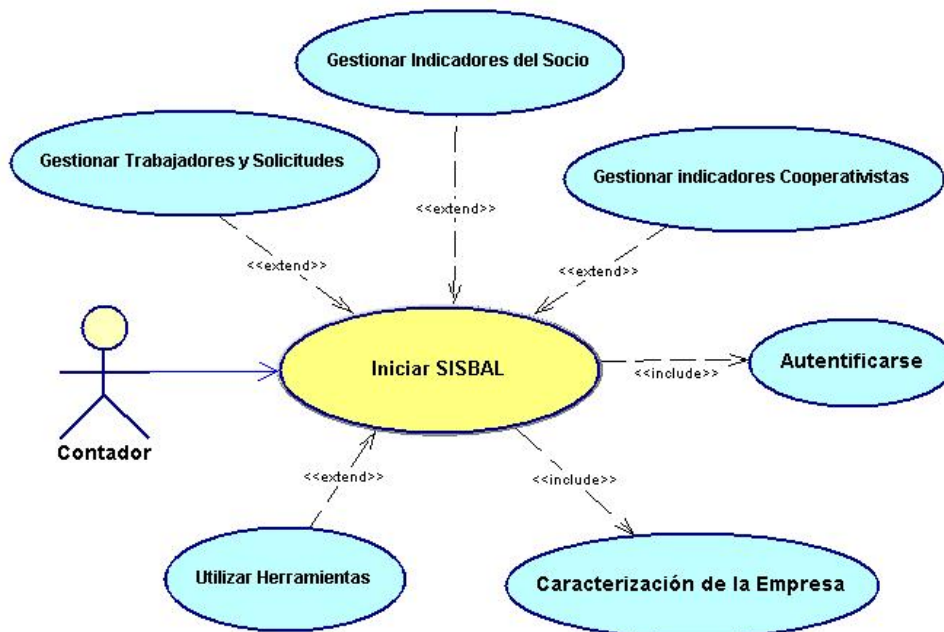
Gestionar Indicadores del Socio

Gestionar Trabajadores y Solicitudes

Gestionar indicadores Cooperativistas

<<extend>>

<<extend>>

<<extend>>

Contador

Iniciar SISBAL

<<include>>

Autentificarse

<<extend>>

<<include>>

Utilizar Herramientas

Caracterización de la Empresa